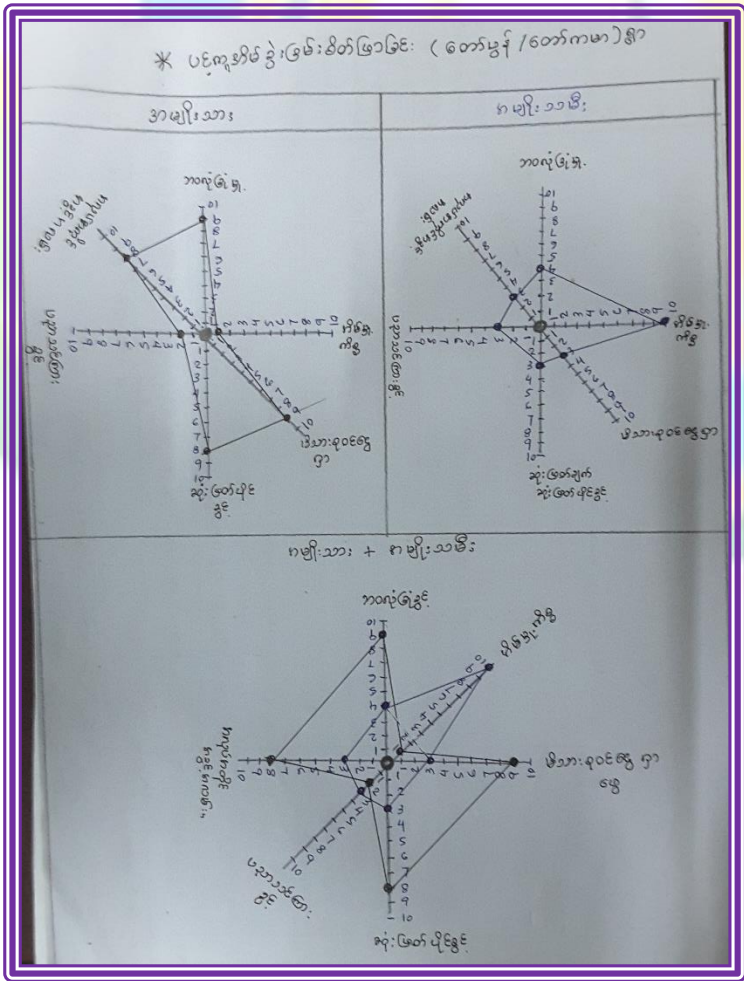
* ပင့်ကူအိမ်ပုံ ခွဲခြမ်းစိတ်ဖြာခြင်း ( တော်ဖွင့် / တော်ကမာ ) ရွာ

အမျိုးသား

ကလေးမွေးနိုင်မှု

10 9 8 7 6 5 4 3 2 1

ဆုံးဖြတ်ပိုင်ခွင့်

မိသားစုဝင်ငွေရှာ

ကျန်းမာရေး

အမျိုးသမီး

ကလေးမွေးနိုင်မှု

ဆုံးဖြတ်ချက် ဆုံးဖြတ်ပိုင်ခွင့်

မိသားစုဝင်ငွေရှာ

ကျန်းမာရေး

အမျိုးသား + အမျိုးသမီး

ကလေးမွေးခွင့်

ကျန်းမာရေး

မိသားစုဝင်ငွေရှာ

ဆုံးဖြတ်ပိုင်ခွင့်

1 2 3 4 5 6 7 8 9 10